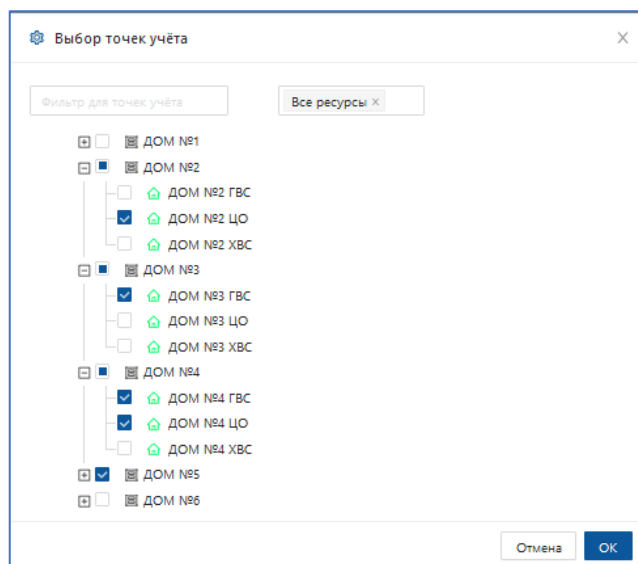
Выбор точек учёта
×
Фильтр для точек учёта
Все ресурсы ×
ДОМ №1
ДОМ №2
ДОМ №2 ГВС
ДОМ №2 ЦО
ДОМ №2 ХВС
ДОМ №3
ДОМ №3 ГВС
ДОМ №3 ЦО
ДОМ №3 ХВС
ДОМ №4
ДОМ №4 ГВС
ДОМ №4 ЦО
ДОМ №4 ХВС
ДОМ №5
ДОМ №6
Отмена
OK